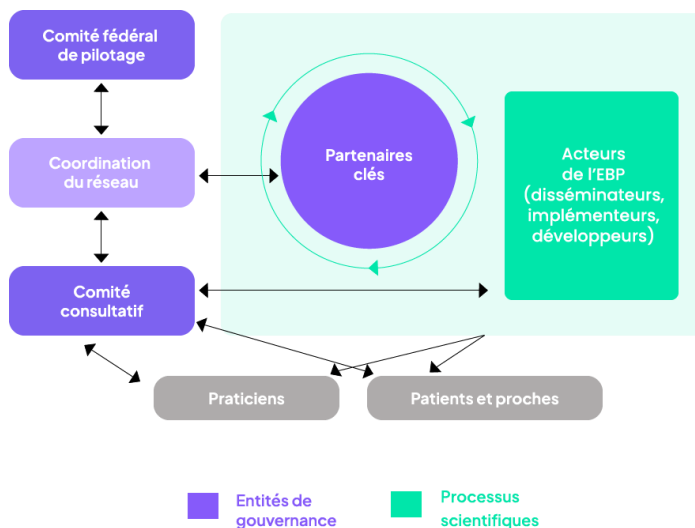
Comité fédéral de pilotage

Coordination du réseau

Comité consultatif

Partenaires clés

Acteurs de l'EBP (disséminateurs, implémenteurs, développeurs)

Praticiens

Patients et proches

Entités de gouvernance

Processus scientifiques